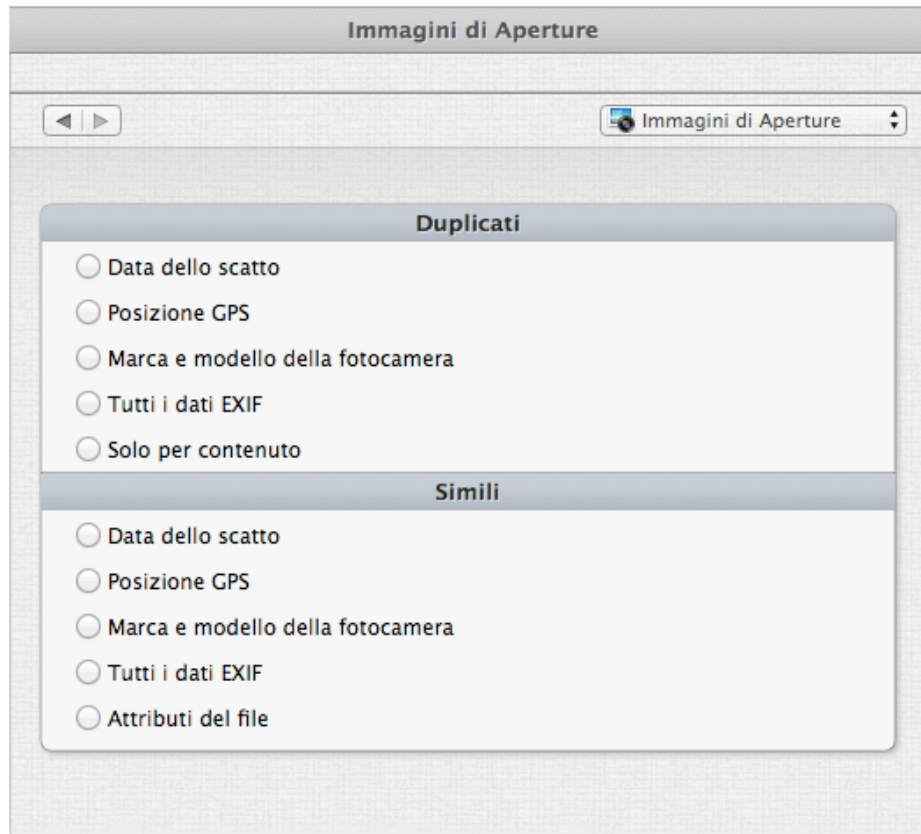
Immagini di Aperture

Immagini di Aperture

Duplicati

Data dello scatto

Posizione GPS

Marca e modello della fotocamera

Tutti i dati EXIF

Solo per contenuto

Simili

Data dello scatto

Posizione GPS

Marca e modello della fotocamera

Tutti i dati EXIF

Attributi del file